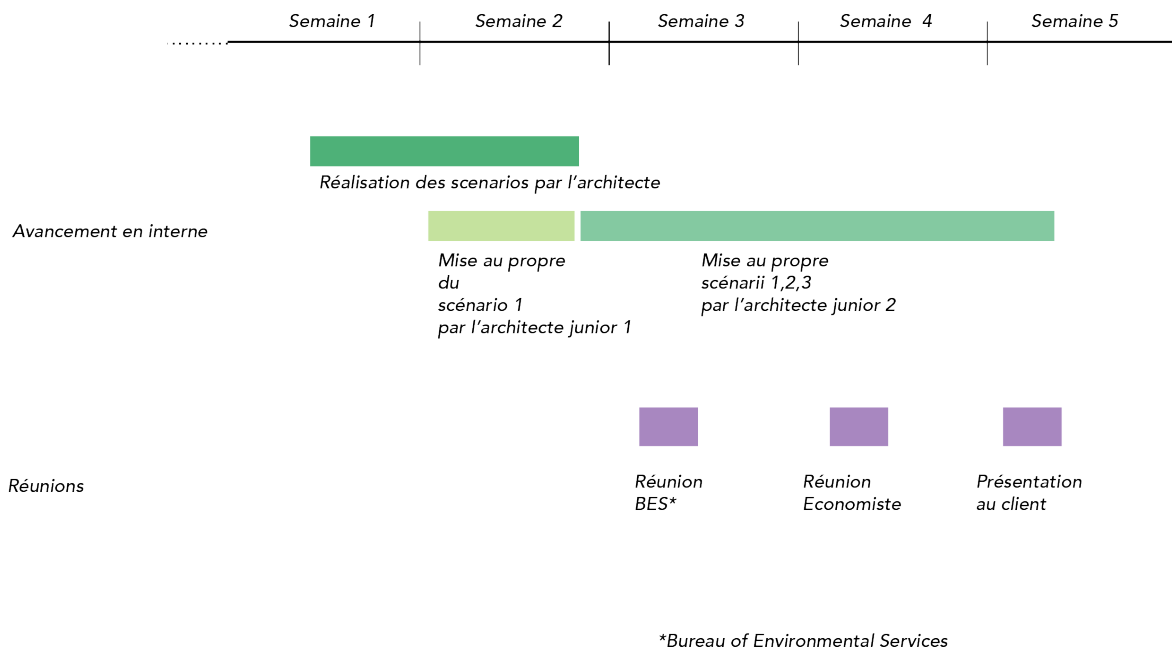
Semaine 1
Semaine 2
Semaine 3
Semaine 4
Semaine 5

Réalisation des scenarios par l’architecte

Avancement en interne

Mise au propre du scénario 1 par l’architecte junior 1

Mise au propre scénarii 1,2,3 par l’architecte junior 2

Réunions

Réunion BES*

Réunion Economiste

Présentation au client

*Bureau of Environmental Services